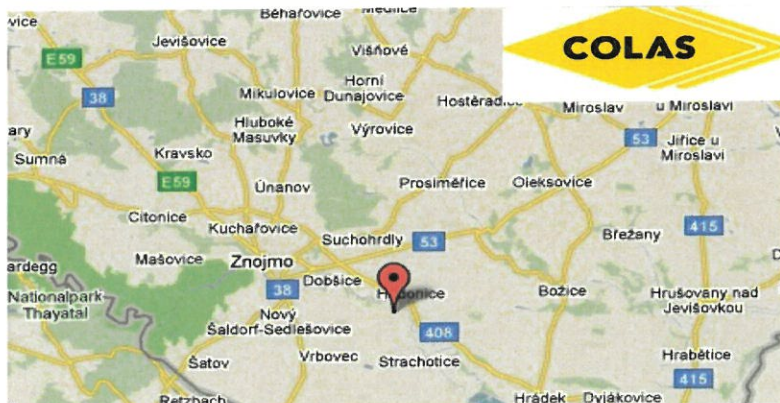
Běhařovice
Medlice
vice
Jevišovice
Višňové
E59
COLAS
Horní
38
Mikulovice
Dunajovice
Hostěradice
Miroslav
u Miroslavi
Hluboké
ary
Masůvky
Výrovice
53
Jiřice u
Miroslavi
Sumná
Kravsko
E59
Únanov
Prosiměřice
Olbramovice
Citonice
Kuchařovice
Suchohrdly
53
Břežany
415
ardegg
Mašovice
Znojmo
Dobšice
Hodonice
Božice
Nationalpark
38
Hrušovany nad
Thayatal
Nový
Jevišovkou
408
Šaldorf-Sedlešovice
Šatov
Vrbovec
Strachotice
Hrabětice
415
Retzbach
Hrádek
Dyjákovice